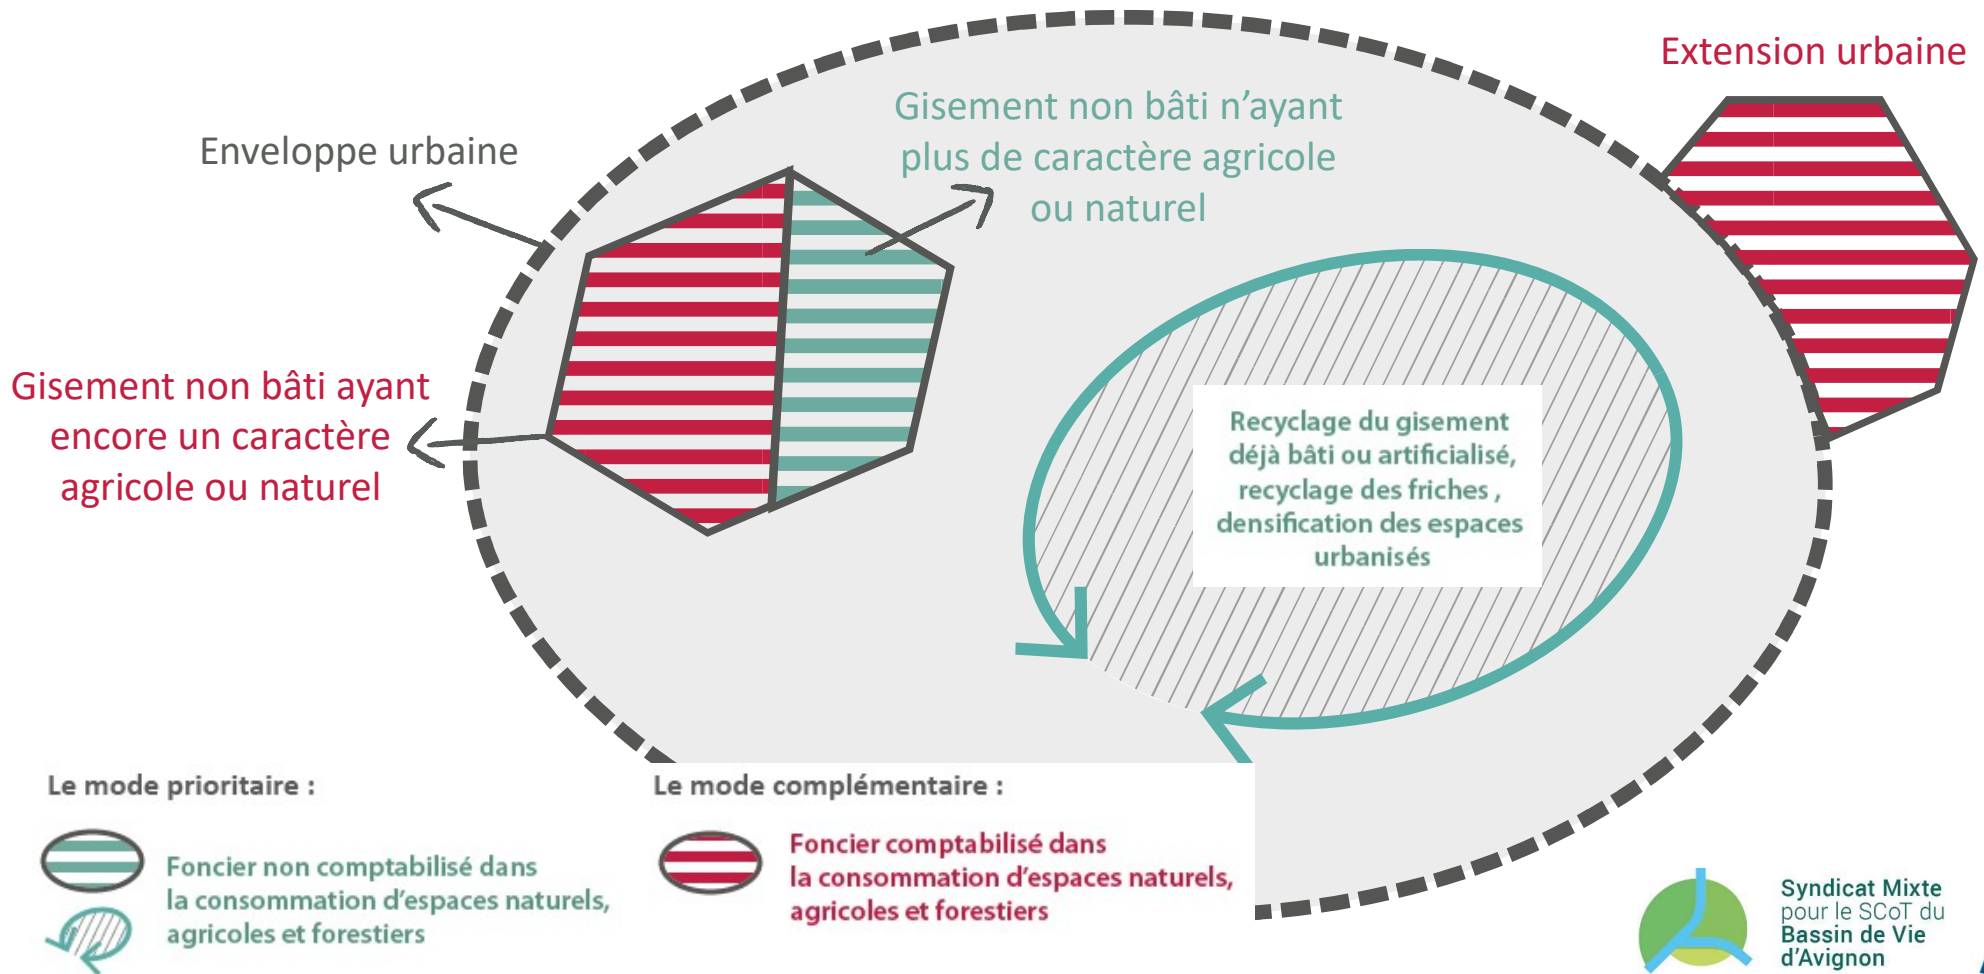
Extension urbaine

Gisement non bâti n'ayant plus de caractère agricole ou naturel

Enveloppe urbaine

Gisement non bâti ayant encore un caractère agricole ou naturel

Recyclage du gisement déjà bâti ou artificialisé, recyclage des friches , densification des espaces urbanisés

Le mode prioritaire :

Foncier non comptabilisé dans la consommation d'espaces naturels, agricoles et forestiers

Le mode complémentaire :

Foncier comptabilisé dans la consommation d'espaces naturels, agricoles et forestiers

Syndicat Mixte pour le SCoT du Bassin de Vie d'Avignon